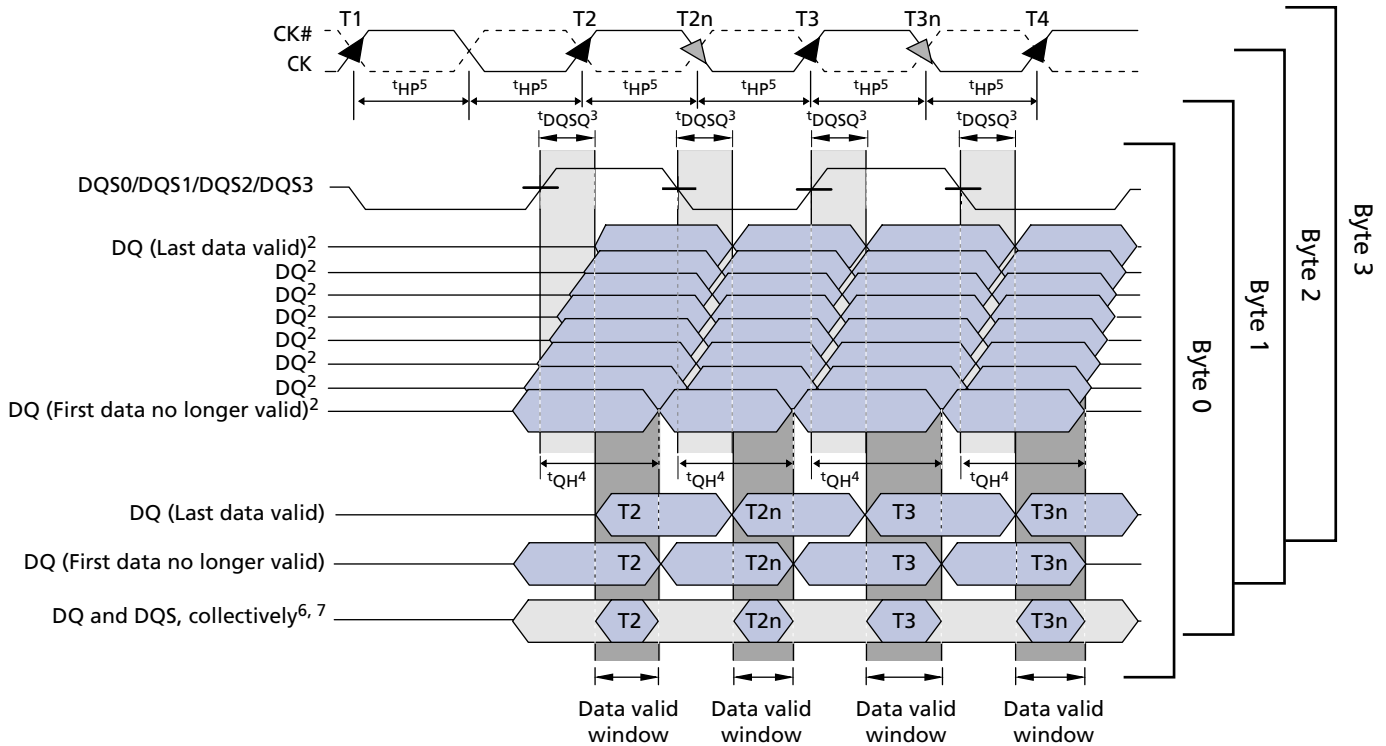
T1 T2 T2n T3 T3n T4

CK#
CK

$^tHP^5$ $^tHP^5$ $^tHP^5$ $^tHP^5$ $^tHP^5$ $^tHP^5$

$^tDQSQ^3$ $^tDQSQ^3$ $^tDQSQ^3$ $^tDQSQ^3$

DQS0/DQS1/DQS2/DQS3

DQ (Last data valid)$^2$
DQ$^2$
DQ$^2$
DQ$^2$
DQ$^2$
DQ$^2$
DQ$^2$
DQ (First data no longer valid)$^2$

$^tQH^4$ $^tQH^4$ $^tQH^4$ $^tQH^4$

DQ (Last data valid) T2 T2n T3 T3n

DQ (First data no longer valid) T2 T2n T3 T3n

DQ and DQS, collectively$^{6, 7}$ T2 T2n T3 T3n

Data valid window
Data valid window
Data valid window
Data valid window

Byte 0
Byte 1
Byte 2
Byte 3